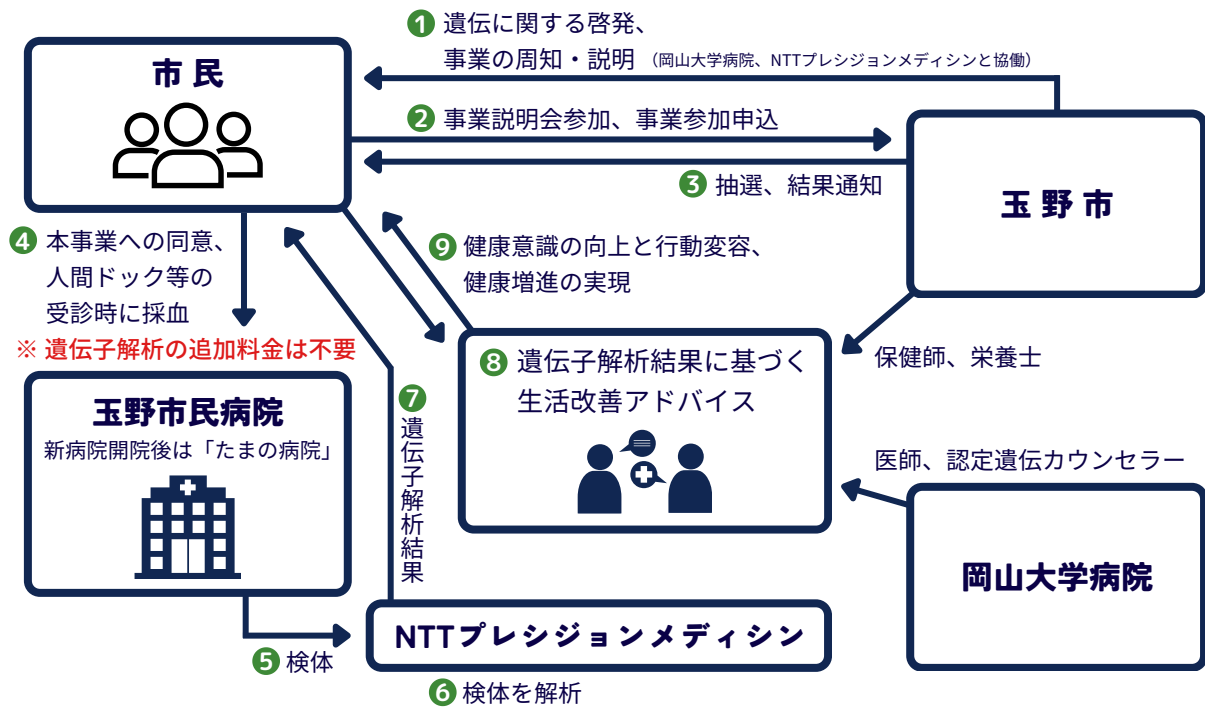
❶ 遺伝に関する啓発、事業の周知・説明（岡山大学病院、NTTプレシジョンメディシンと協働）

市民

❷ 事業説明会参加、事業参加申込

❸ 抽選、結果通知

玉野市

❹ 本事業への同意、人間ドック等の受診時に採血

※ 遺伝子解析の追加料金は不要

❾ 健康意識の向上と行動変容、健康増進の実現

❽ 遺伝子解析結果に基づく生活改善アドバイス

保健師、栄養士

玉野市民病院

新病院開院後は「たまの病院」

❼ 遺伝子解析結果

医師、認定遺伝カウンセラー

岡山大学病院

NTTプレシジョンメディシン

❺ 検体

❻ 検体を解析